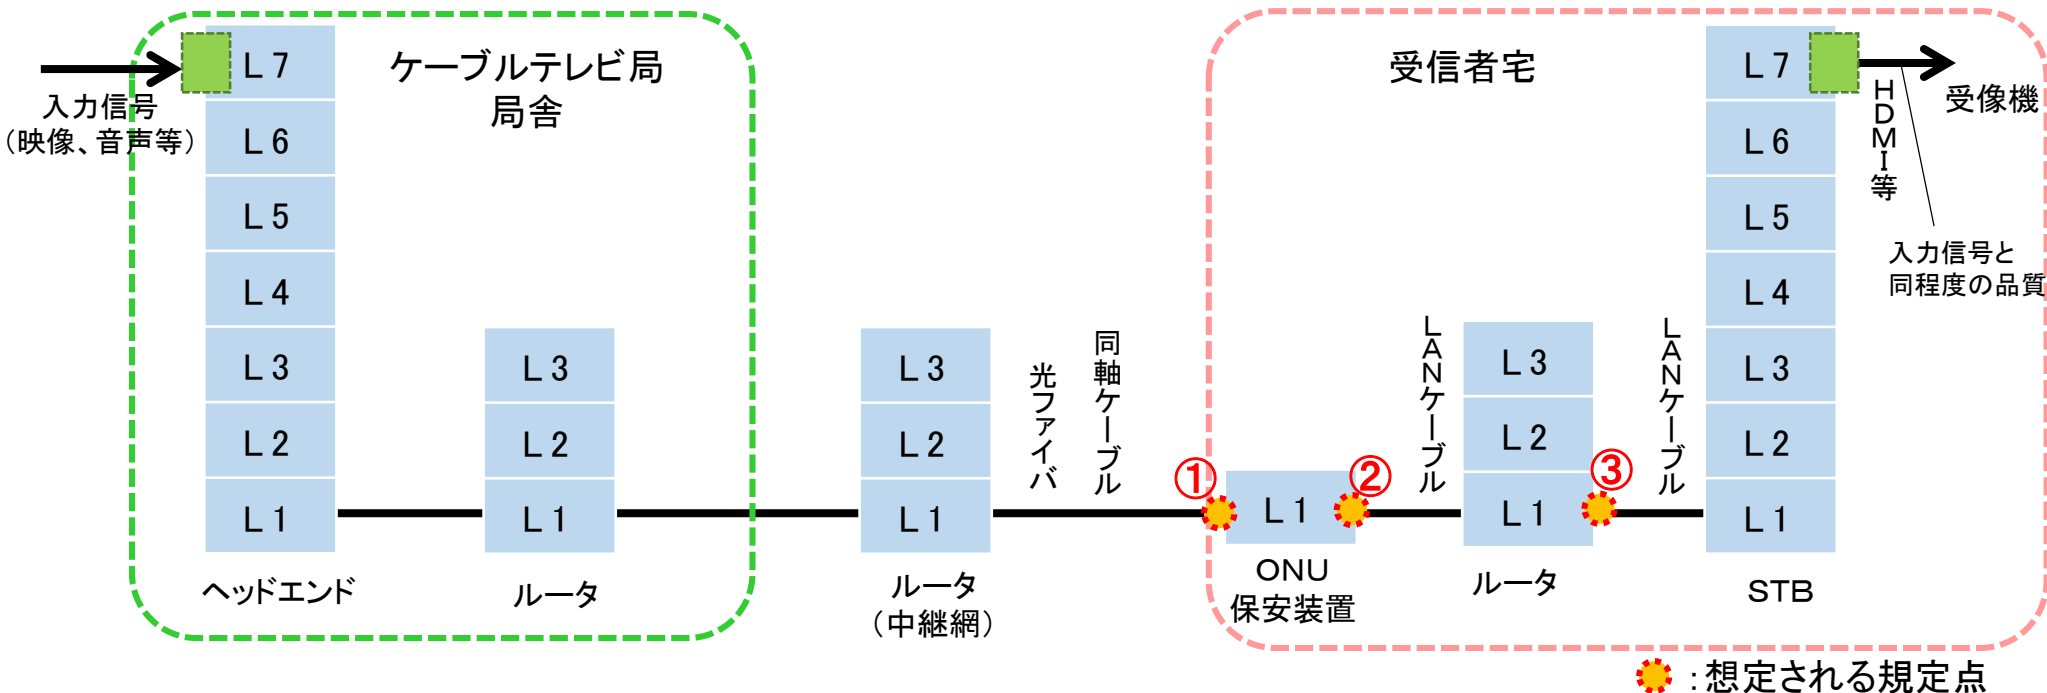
入力信号
（映像、音声等）

ケーブルテレビ局
局舎

L 7
L 6
L 5
L 4
L 3
L 2
L 1

ヘッドエンド

L 3
L 2
L 1

ルータ

L 3
L 2
L 1

ルータ
（中継網）

光ファイバ

同軸ケーブル

受信者宅

①

L 1

②

ONU
保安装置

LANケーブル

L 3
L 2
L 1

ルータ

③

LANケーブル

L 7
L 6
L 5
L 4
L 3
L 2
L 1

STB

HDMI等

受像機

入力信号と
同程度の品質

：想定される規定点